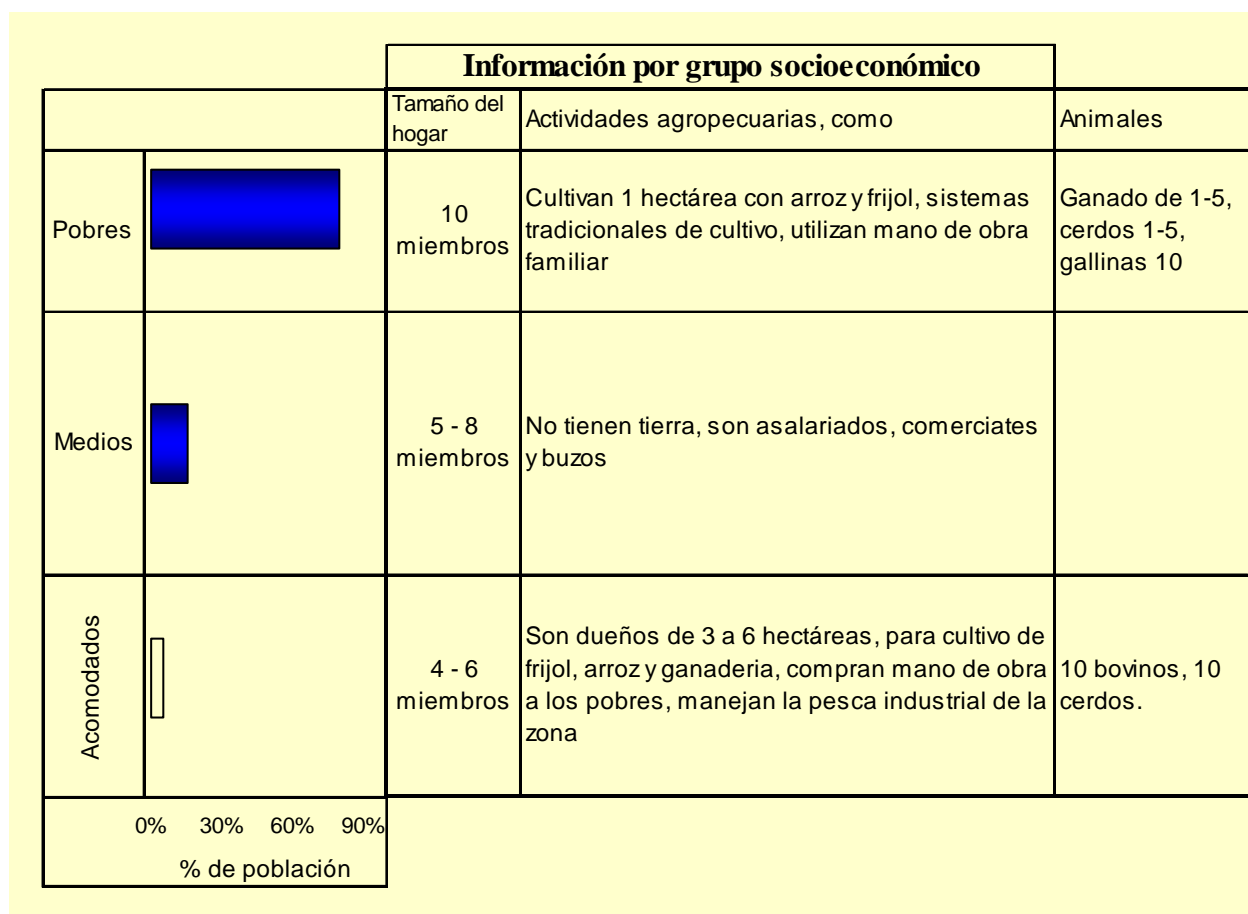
Información por grupo socioeconómico

| | | Tamaño del hogar | Actividades agropecuarias, como | Animales |
|---|---|---|---|---|
| Pobres | | 10 miembros | Cultivan 1 hectárea con arroz y frijol, sistemas tradicionales de cultivo, utilizan mano de obra familiar | Ganado de 1-5, cerdos 1-5, gallinas 10 |
| Medios | | 5 - 8 miembros | No tienen tierra, son asalariados, comerciates y buzos | |
| Acomodados | | 4 - 6 miembros | Son dueños de 3 a 6 hectáreas, para cultivo de frijol, arroz y ganaderia, compran mano de obra a los pobres, manejan la pesca industrial de la zona | 10 bovinos, 10 cerdos. |

0% 30% 60% 90%
% de población